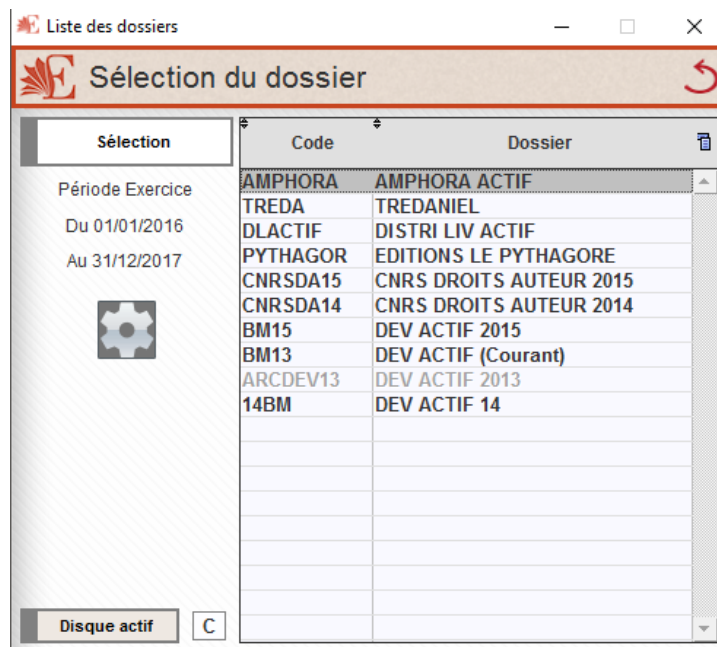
Liste des dossiers

Sélection du dossier

Sélection

Période Exercice

Du 01/01/2016

Au 31/12/2017

Disque actif

C

| Code | Dossier |
|---|---|
| AMPHORA | AMPHORA ACTIF |
| TREDA | TREDANIEL |
| DLACTIF | DISTRI LIV ACTIF |
| PYTHAGOR | EDITIONS LE PYTHAGORE |
| CNRSDA15 | CNRS DROITS AUTEUR 2015 |
| CNRSDA14 | CNRS DROITS AUTEUR 2014 |
| BM15 | DEV ACTIF 2015 |
| BM13 | DEV ACTIF (Courant) |
| ARCDEV13 | DEV ACTIF 2013 |
| 14BM | DEV ACTIF 14 |